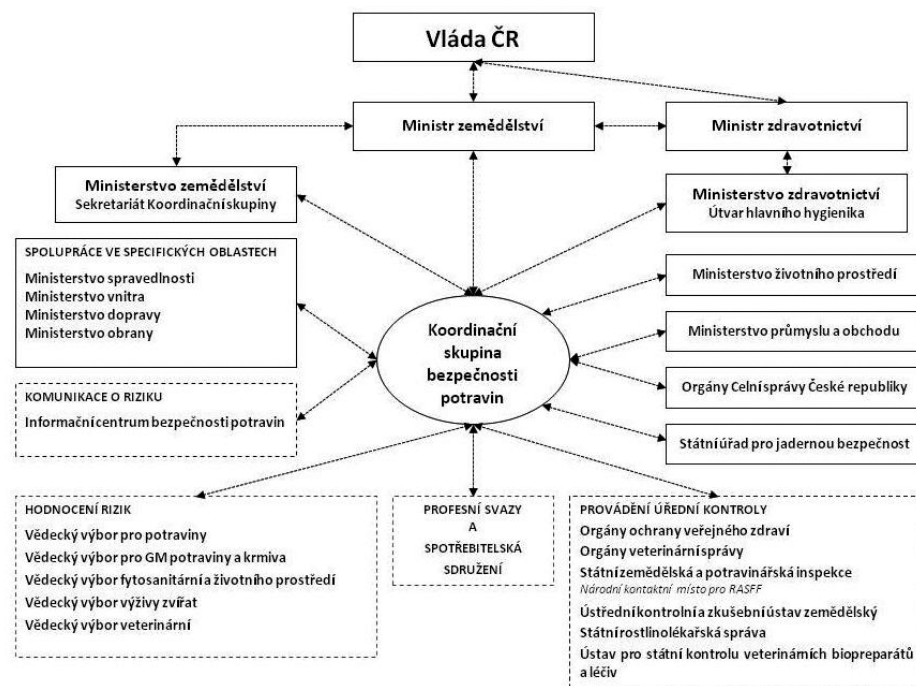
Vláda ČR

Ministr zemědělství

Ministr zdravotnictví

Ministerstvo zemědělství
Sekretariát Koordinační skupiny

Ministerstvo zdravotnictví
Útvar hlavního hygienika

SPOLUPRÁCE VE SPECIFICKÝCH OBLASTECH
Ministerstvo spravedlnosti
Ministerstvo vnitra
Ministerstvo dopravy
Ministerstvo obrany

Ministerstvo životního prostředí

Ministerstvo průmyslu a obchodu

Koordinační skupina bezpečnosti potravin

Orgány Celní správy České republiky

KOMUNIKACE O RIZIKU
Informační centrum bezpečnosti potravin

Státní úřad pro jadernou bezpečnost

HODNOCENÍ RIZIK
Vědecký výbor pro potraviny
Vědecký výbor pro GM potraviny a krmiva
Vědecký výbor fytosanitární a životního prostředí
Vědecký výbor výživy zvířat
Vědecký výbor veterinární

PROFESNÍ SVAZY A SPOTŘEBITELSKÁ SDRUŽENÍ

PROVÁDĚNÍ ÚŘEDNÍ KONTROLY
Orgány ochrany veřejného zdraví
Orgány veterinární správy
Státní zemědělská a potravinářská inspekce
Národní kontaktní místo pro RASFF
Ústřední kontrolní a zkušební ústav zemědělský
Státní rostlinolékařská správa
Ústav pro státní kontrolu veterinárních biopreparátů a léčiv